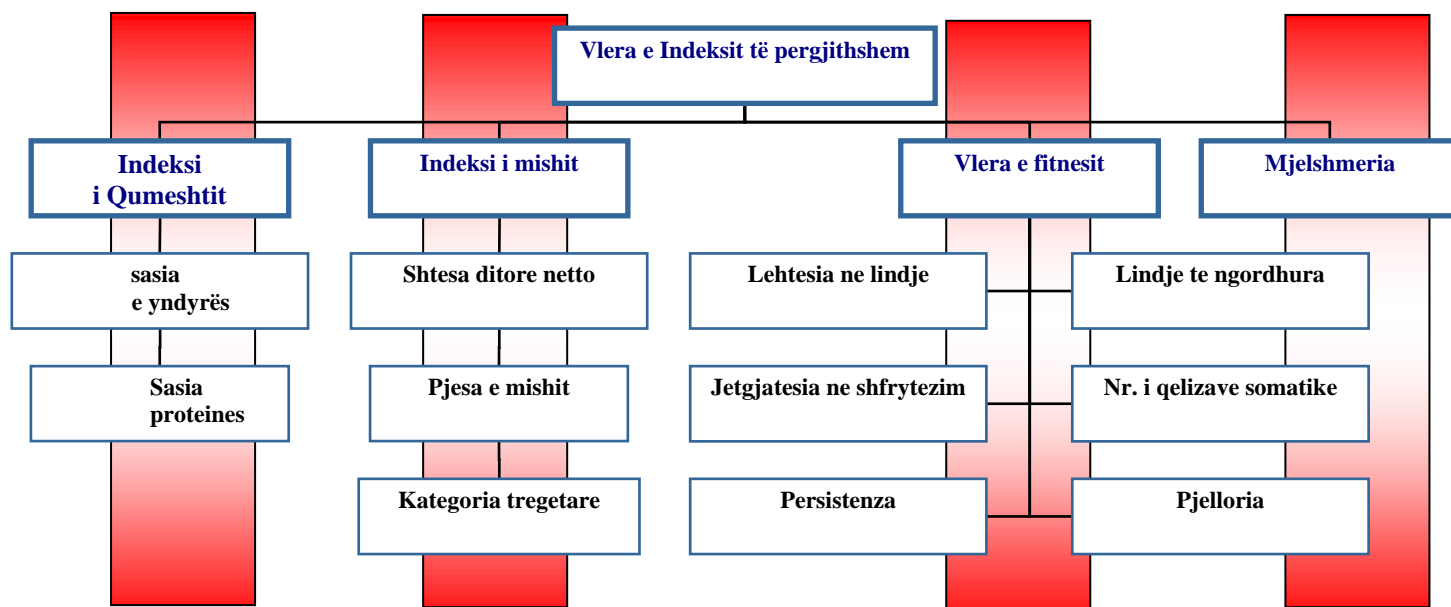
Vlera e Indeksit të pergjithshem

Indeksi i Qumeshtit

Indeksi i mishit

Vlera e fitnesit

Mjelshmeria

sasia e yndyrës

Sasia proteines

Shtesa ditore netto

Pjesa e mishit

Kategoria tregetare

Lehtesia ne lindje

Jetgjatesia ne shfrytezim

Persistenza

Lindje te ngordhura

Nr. i qelizave somatike

Pjelloria